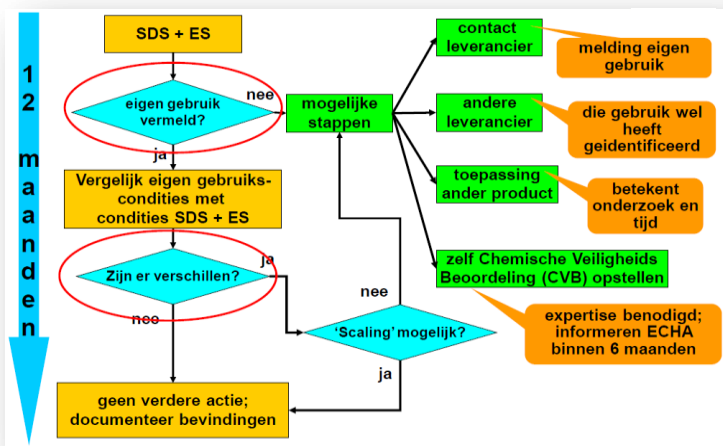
12 maanden

SDS + ES

eigen gebruik vermeld?

nee

ja

mogelijke stappen

contact leverancier

melding eigen gebruik

andere leverancier

die gebruik wel heeft geidentificeerd

toepassing ander product

betekent onderzoek en tijd

zelf Chemische Veiligheids Beoordeling (CVB) opstellen

expertise benodigd; informeren ECHA binnen 6 maanden

Vergelijk eigen gebruiks-condities met condities SDS + ES

Zijn er verschillen?

ja

nee

nee

'Scaling' mogelijk?

ja

geen verdere actie; documenteer bevindingen